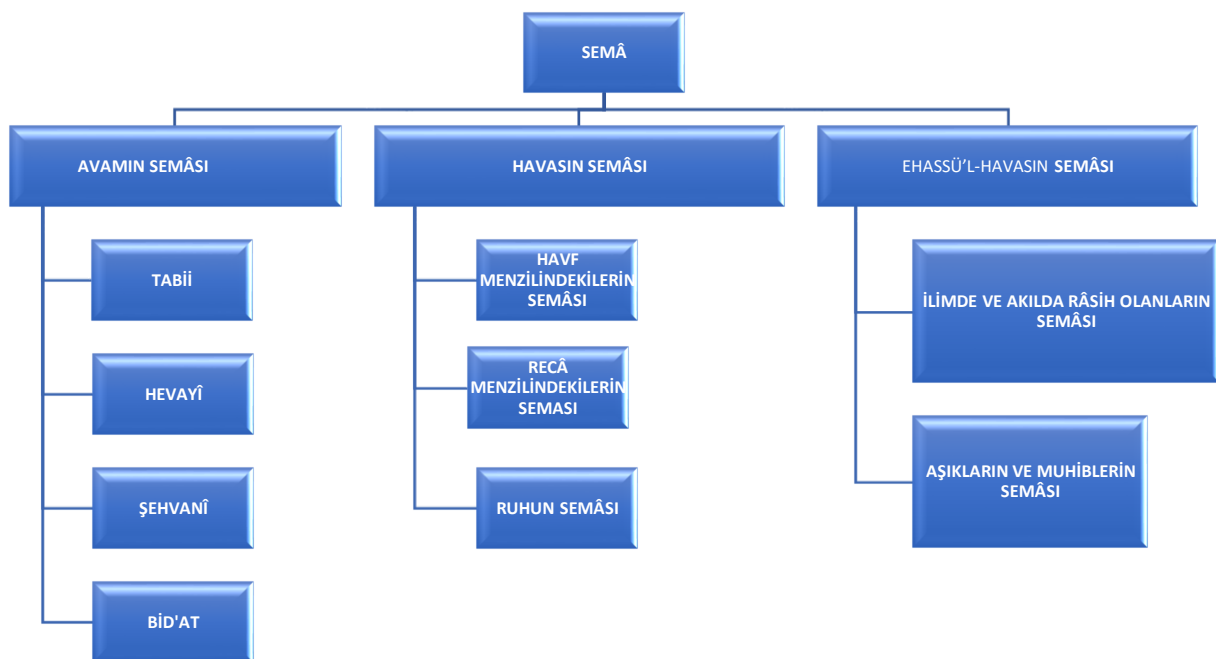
SEMÂ

AVAMIN SEMÂSI

TABİİ

HEVAYÎ

ŞEHVANÎ

BİD'AT

HAVASIN SEMÂSI

HAVF MENZİLİNDEKİLERİN SEMÂSI

RECÂ MENZİLİNDEKİLERİN SEMASI

RUHUN SEMÂSI

EHASSÜ'L-HAVASIN SEMÂSI

İLİMDE VE AKILDA RÂSİH OLANLARIN SEMÂSI

AŞIKLARIN VE MUHİBLERİN SEMÂSI